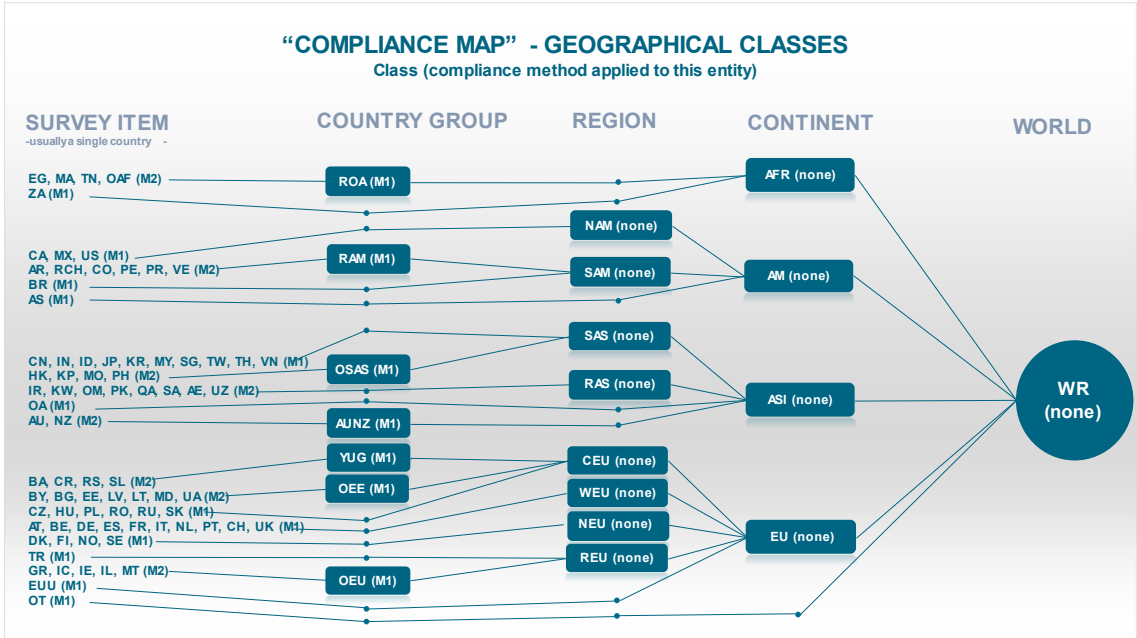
“COMPLIANCE MAP” - GEOGRAPHICAL CLASSES
Class (compliance method applied to this entity)

SURVEY ITEM
-usuallya single country -

COUNTRY GROUP

REGION

CONTINENT

WORLD

EG, MA, TN, OAF (M2)
ZA (M1)
CA, MX, US (M1)
AR, RCH, CO, PE, PR, VE (M2)
BR (M1)
AS (M1)
CN, IN, ID, JP, KR, MY, SG, TW, TH, VN (M1)
HK, KP, MO, PH (M2)
IR, KW, OM, PK, QA, SA, AE, UZ (M2)
OA (M1)
AU, NZ (M2)
BA, CR, RS, SL (M2)
BY, BG, EE, LV, LT, MD, UA (M2)
CZ, HU, PL, RO, RU, SK (M1)
AT, BE, DE, ES, FR, IT, NL, PT, CH, UK (M1)
DK, FI, NO, SE (M1)
TR (M1)
GR, IC, IE, IL, MT (M2)
EUU (M1)
OT (M1)

ROA (M1)
RAM (M1)
OSAS (M1)
AUNZ (M1)
YUG (M1)
OEE (M1)
OEU (M1)

NAM (none)
SAM (none)
SAS (none)
RAS (none)
CEU (none)
WEU (none)
NEU (none)
REU (none)

AFR (none)
AM (none)
ASI (none)
EU (none)

WR
(none)